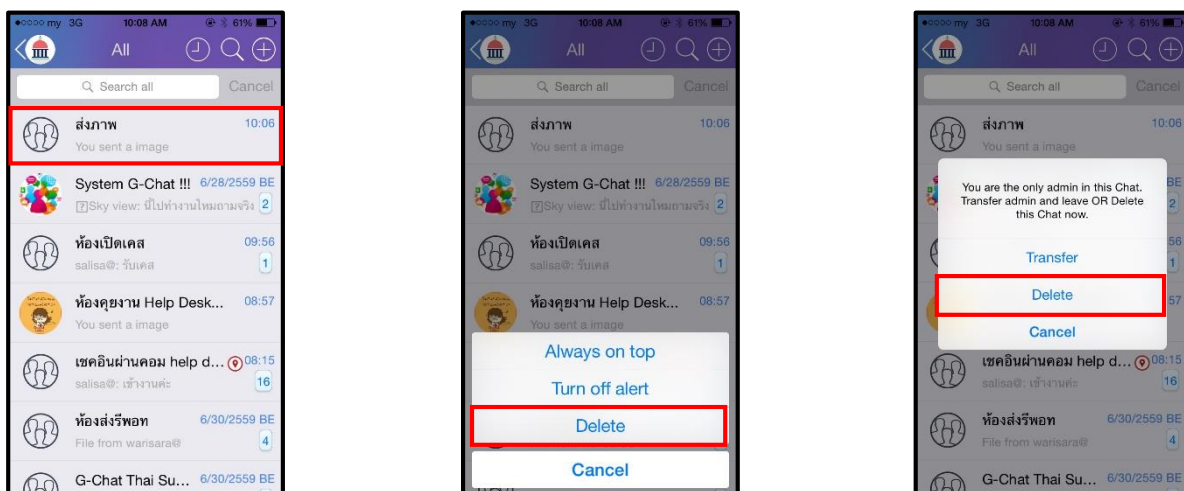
●○○○○ my 3G 10:08 AM 61%
All
Search all
Cancel
ส่งภาพ 10:06
You sent a image
System G-Chat !!! 6/28/2559 BE
[?]Sky view: นี่ไปทำงานไหมถามจริง 2
ห้องเปิดเคส 09:56
salisa@: รับเคส 1
ห้องคุยงาน Help Desk... 08:57
You sent a image
เชคอินผ่านคอม help d... 08:15
salisa@: เข้างานค่ะ 16
ห้องส่งรีพอท 6/30/2559 BE
File from warisara@ 4
G-Chat Thai Su... 6/30/2559 BE

●○○○○ my 3G 10:08 AM 61%
All
Search all
Cancel
ส่งภาพ 10:06
You sent a image
System G-Chat !!! 6/28/2559 BE
[?]Sky view: นี่ไปทำงานไหมถามจริง 2
ห้องเปิดเคส 09:56
salisa@: รับเคส 1
ห้องคุยงาน Help Desk... 08:57
You sent a image
Always on top
Turn off alert
Delete
Cancel

●○○○○ my 3G 10:08 AM 61%
All
Search all
Cancel
ส่งภาพ 10:06
You sent a image
You are the only admin in this Chat. Transfer admin and leave OR Delete this Chat now.
Transfer
Delete
Cancel
เชคอินผ่านคอม help d... 08:15
salisa@: เข้างานค่ะ 16
ห้องส่งรีพอท 6/30/2559 BE
File from warisara@ 4
G-Chat Thai Su... 6/30/2559 BE